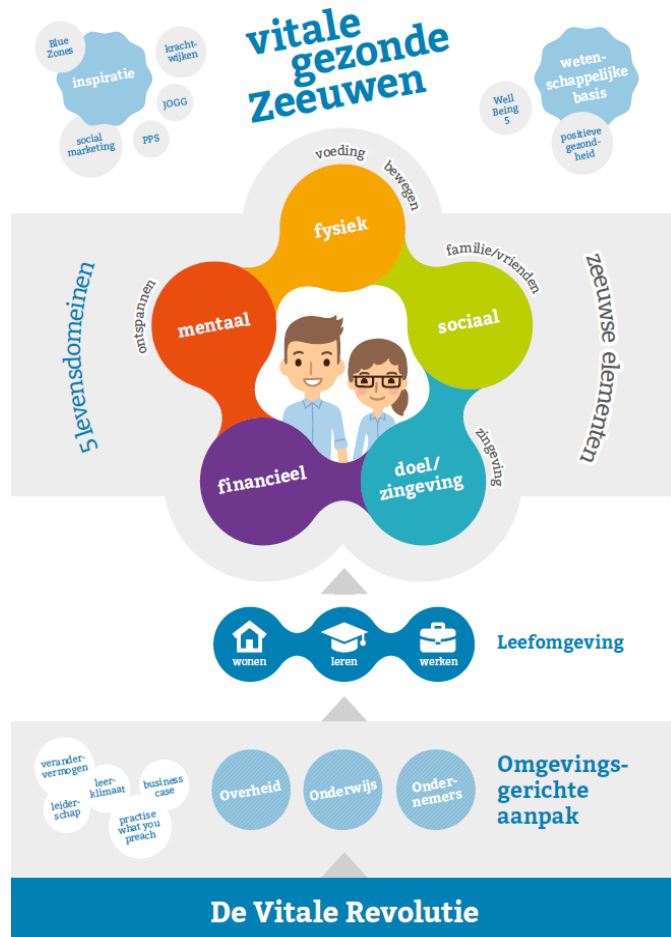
Blue Zones
kracht-wijken
inspiratie
JOGG
social marketing
PPS

vitale gezonde Zeeuwen

weten-schappelijke basis
Well Being 5
positieve gezond-heid

voeding
bewegen
fysiek
familie/vrienden
ontspannen
mentaal
sociaal
5 levensdomeinen
zeeuwse elementen
zingeving
financieel
doel/ zingeving

wonen
leren
werken
Leefomgeving

verander-vermogen
leer-klimaat
business case
leider-schap
practise what you preach
Overheid
Onderwijs
Onder-nemers
Omgevings-gerichte aanpak

De Vitale Revolutie